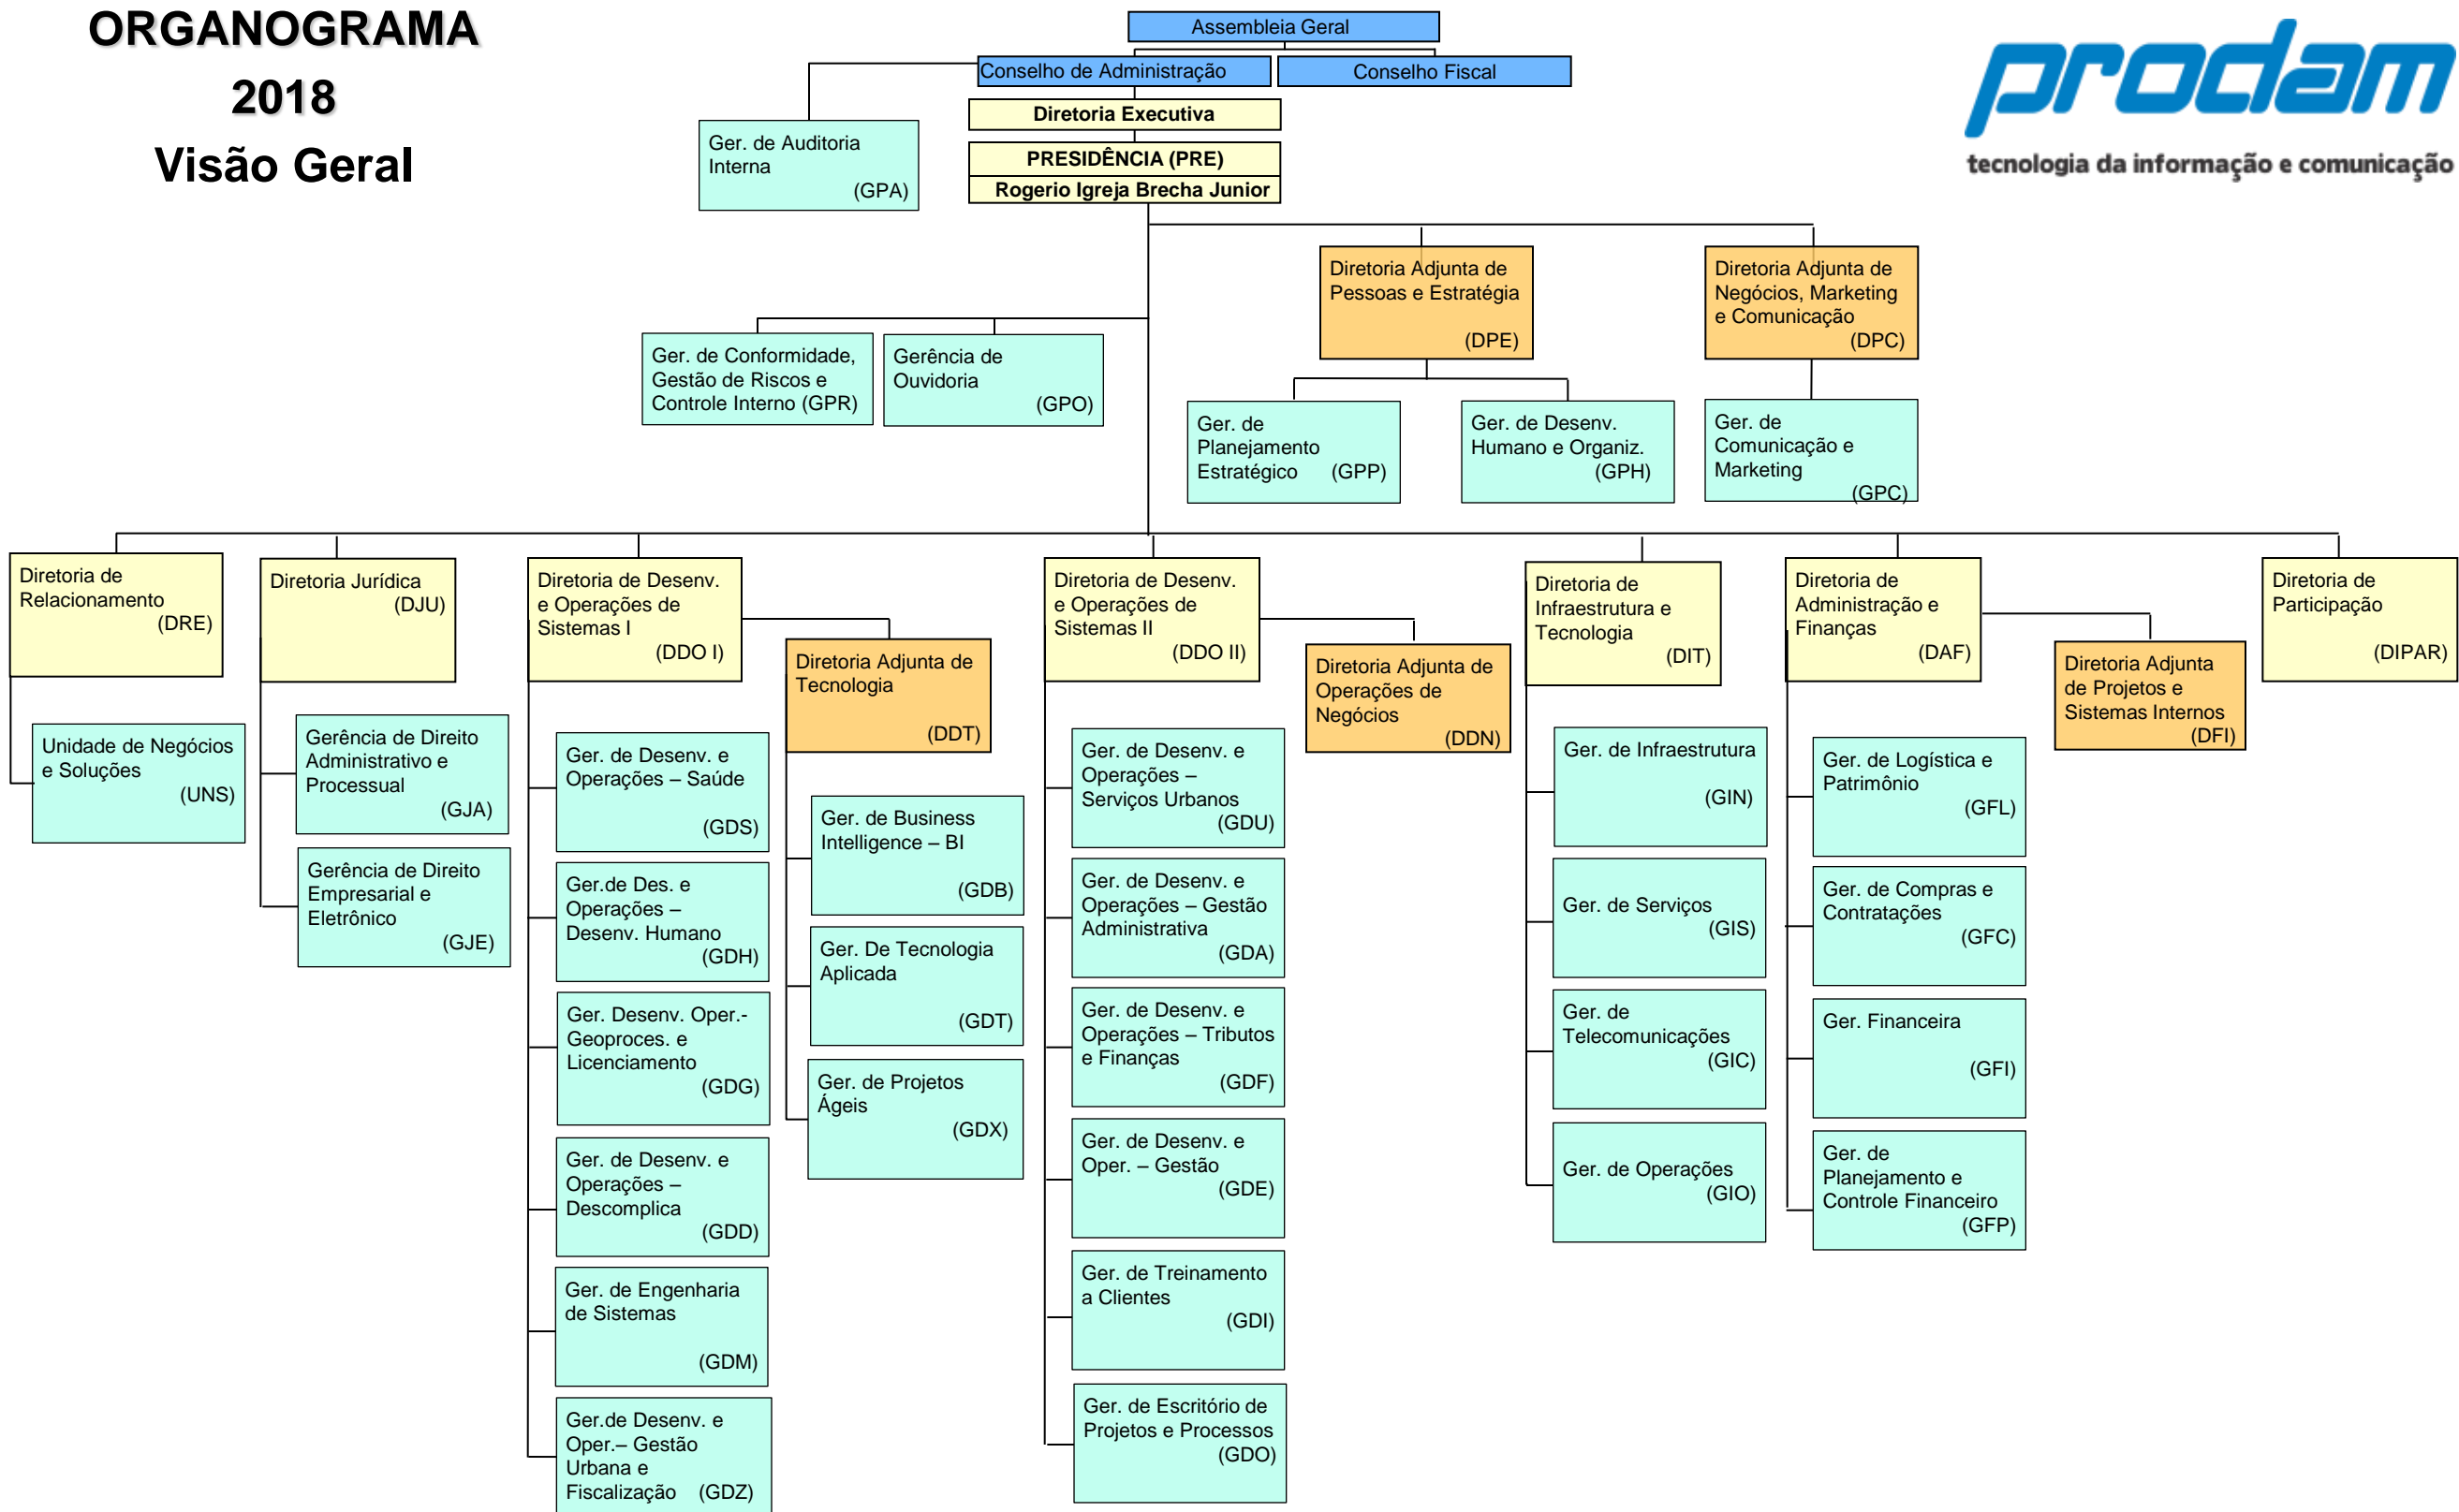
ORGANOGRAMA
2018
Visão Geral

prodam
tecnologia da informação e comunicação

Assembleia Geral
Conselho de Administração
Conselho Fiscal
Diretoria Executiva
PRESIDÊNCIA (PRE)
Rogerio Igreja Brecha Junior

Ger. de Auditoria Interna (GPA)

Ger. de Conformidade, Gestão de Riscos e Controle Interno (GPR)
Gerência de Ouvidoria (GPO)

Diretoria Adjunta de Pessoas e Estratégia (DPE)
Ger. de Planejamento Estratégico (GPP)
Ger. de Desenv. Humano e Organiz. (GPH)

Diretoria Adjunta de Negócios, Marketing e Comunicação (DPC)
Ger. de Comunicação e Marketing (GPC)

Diretoria de Relacionamento (DRE)
Unidade de Negócios e Soluções (UNS)

Diretoria Jurídica (DJU)
Gerência de Direito Administrativo e Processual (GJA)
Gerência de Direito Empresarial e Eletrônico (GJE)

Diretoria de Desenv. e Operações de Sistemas I (DDO I)
Ger. de Desenv. e Operações – Saúde (GDS)
Ger.de Des. e Operações – Desenv. Humano (GDH)
Ger. Desenv. Oper.- Geoproces. e Licenciamento (GDG)
Ger. de Desenv. e Operações – Descomplica (GDD)
Ger. de Engenharia de Sistemas (GDM)
Ger.de Desenv. e Oper.– Gestão Urbana e Fiscalização (GDZ)

Diretoria Adjunta de Tecnologia (DDT)
Ger. de Business Intelligence – BI (GDB)
Ger. De Tecnologia Aplicada (GDT)
Ger. de Projetos Ágeis (GDX)

Diretoria de Desenv. e Operações de Sistemas II (DDO II)
Ger. de Desenv. e Operações – Serviços Urbanos (GDU)
Ger. de Desenv. e Operações – Gestão Administrativa (GDA)
Ger. de Desenv. e Operações – Tributos e Finanças (GDF)
Ger. de Desenv. e Oper. – Gestão (GDE)
Ger. de Treinamento a Clientes (GDI)
Ger. de Escritório de Projetos e Processos (GDO)

Diretoria Adjunta de Operações de Negócios (DDN)

Diretoria de Infraestrutura e Tecnologia (DIT)
Ger. de Infraestrutura (GIN)
Ger. de Serviços (GIS)
Ger. de Telecomunicações (GIC)
Ger. de Operações (GIO)

Diretoria de Administração e Finanças (DAF)
Ger. de Logística e Patrimônio (GFL)
Ger. de Compras e Contratações (GFC)
Ger. Financeira (GFI)
Ger. de Planejamento e Controle Financeiro (GFP)

Diretoria Adjunta de Projetos e Sistemas Internos (DFI)

Diretoria de Participação (DIPAR)